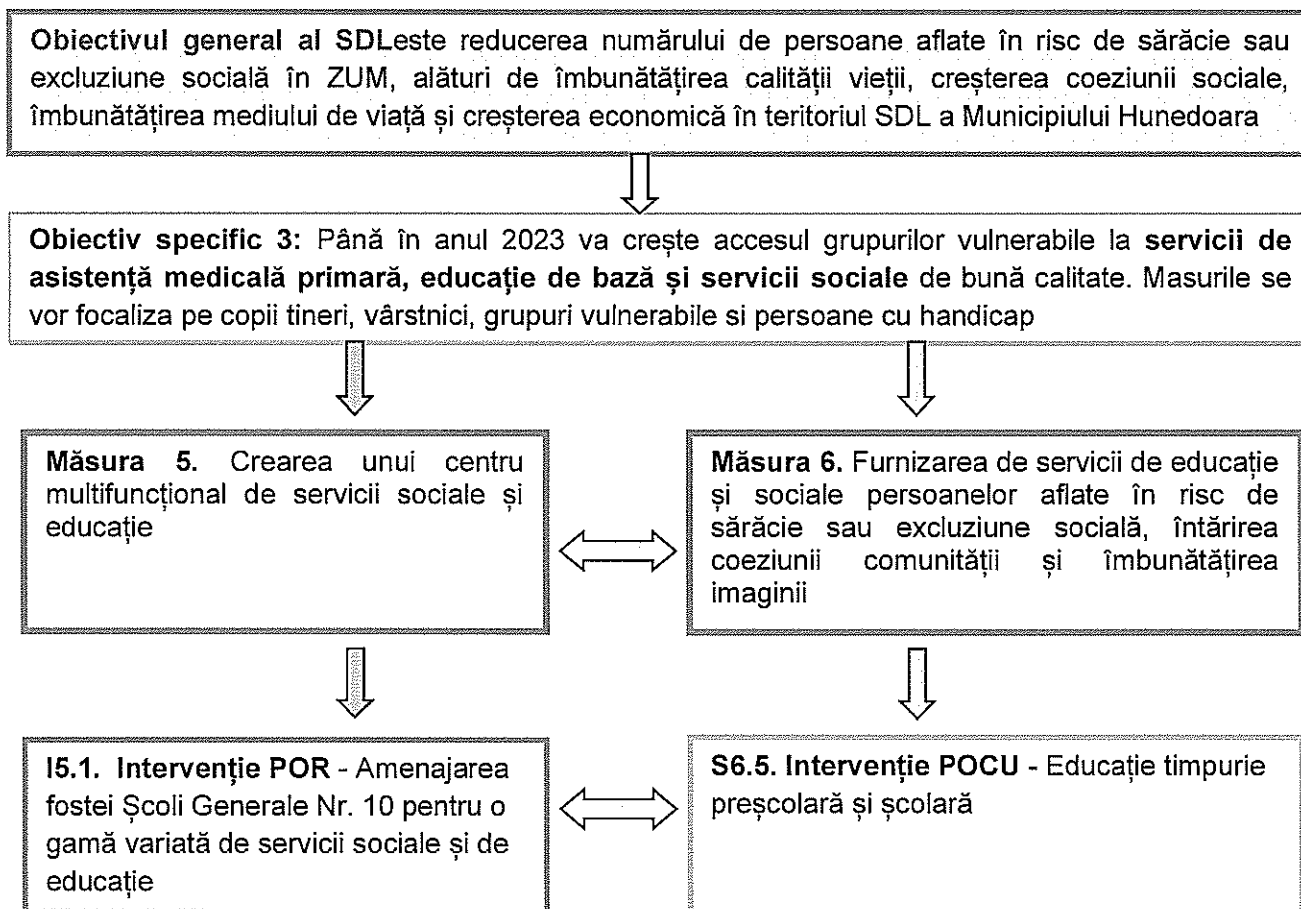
**Obiectivul general al SDL**este reducerea numărului de persoane aflate în risc de sărăcie sau excluziune socială în ZUM, alături de îmbunătățirea calității vieții, creșterea coeziunii sociale, îmbunătățirea mediului de viață și creșterea economică în teritoriul SDL a Municipiului Hunedoara

**Obiectiv specific 3:** Până în anul 2023 va crește accesul grupurilor vulnerabile la **servicii de asistență medicală primară, educație de bază și servicii sociale** de bună calitate. Masurile se vor focaliza pe copii tineri, vârstnici, grupuri vulnerabile si persoane cu handicap

**Măsura 5.** Crearea unui centru multifuncțional de servicii sociale și educație

**Măsura 6.** Furnizarea de servicii de educație și sociale persoanelor aflate în risc de sărăcie sau excluziune socială, întărirea coeziunii comunității și îmbunătățirea imaginii

**I5.1. Intervenție POR** - Amenajarea fostei Școli Generale Nr. 10 pentru o gamă variată de servicii sociale și de educație

**S6.5. Intervenție POCU** - Educație timpurie preșcolară și școlară